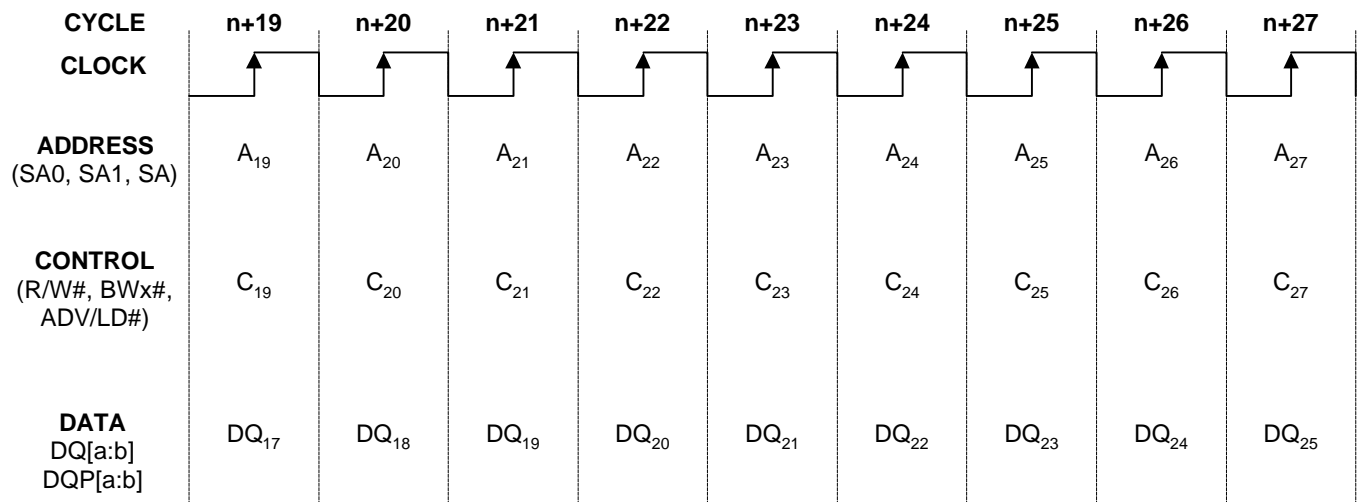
| CYCLE | n+19 | n+20 | n+21 | n+22 | n+23 | n+24 | n+25 | n+26 | n+27 |
|---|---|---|---|---|---|---|---|---|---|
| CLOCK | | | | | | | | | |
| ADDRESS (SA0, SA1, SA) | $A_{19}$ | $A_{20}$ | $A_{21}$ | $A_{22}$ | $A_{23}$ | $A_{24}$ | $A_{25}$ | $A_{26}$ | $A_{27}$ |
| CONTROL (R/W#, BWx#, ADV/LD#) | $C_{19}$ | $C_{20}$ | $C_{21}$ | $C_{22}$ | $C_{23}$ | $C_{24}$ | $C_{25}$ | $C_{26}$ | $C_{27}$ |
| DATA DQ[a:b] DQP[a:b] | $DQ_{17}$ | $DQ_{18}$ | $DQ_{19}$ | $DQ_{20}$ | $DQ_{21}$ | $DQ_{22}$ | $DQ_{23}$ | $DQ_{24}$ | $DQ_{25}$ |